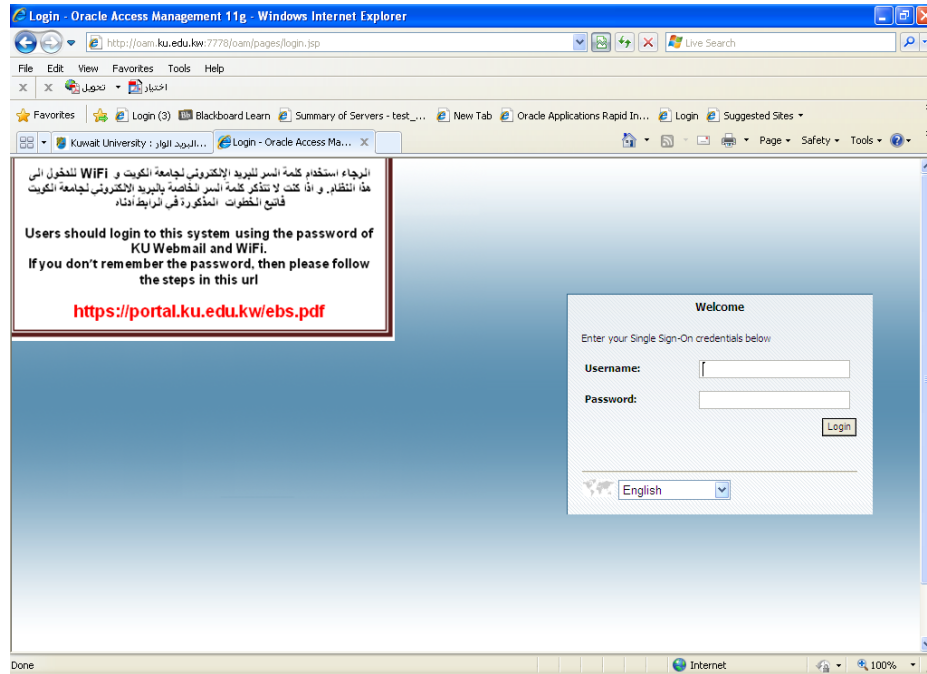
Login - Oracle Access Management 11g - Windows Internet Explorer

http://oam.ku.edu.kw:7778/oam/pages/login.jsp

Live Search

File Edit View Favorites Tools Help

تحويل اختيار

Favorites Login (3) Blackboard Learn Summary of Servers - test_... New Tab Oracle Applications Rapid In... Login Suggested Sites

Kuwait University : البريد الوار... Login - Oracle Access Ma...

Page Safety Tools

الرجاء استخدام كلمة السر للبريد الإلكتروني لجامعة الكويت و WiFi للدخول الى هذا النظام. و اذا كنت لا تتذكر كلمة السر الخاصة بالبريد الإلكتروني لجامعة الكويت فاتبع الخطوات المذكورة في الرابط أدناه

Users should login to this system using the password of KU Webmail and WiFi.
If you don't remember the password, then please follow the steps in this url

https://portal.ku.edu.kw/ebs.pdf

Welcome

Enter your Single Sign-On credentials below

Username:

Password:

Login

English

Done

Internet

100%